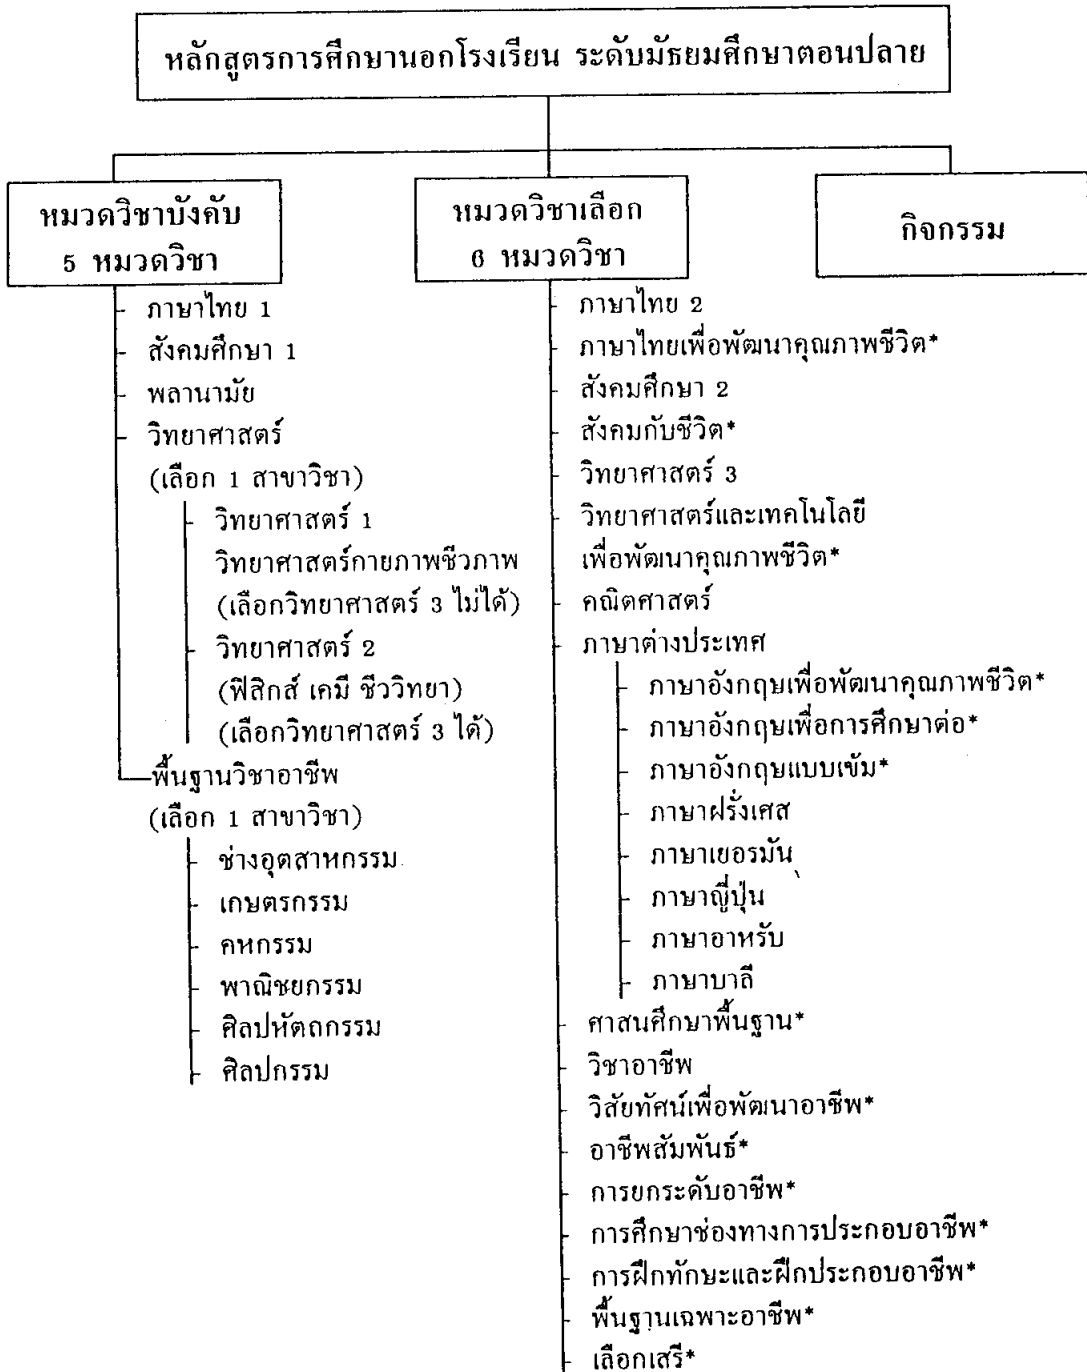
หลักสูตรการศึกษานอกโรงเรียน ระดับมัธยมศึกษาตอนปลาย

หมวดวิชาบังคับ 5 หมวดวิชา

ภาษาไทย 1
สังคมศึกษา 1
พลานามัย
วิทยาศาสตร์ (เลือก 1 สาขาวิชา)
วิทยาศาสตร์ 1
วิทยาศาสตร์กายภาพชีวภาพ (เลือกวิทยาศาสตร์ 3 ไม่ได้)
วิทยาศาสตร์ 2 (ฟิสิกส์ เคมี ชีววิทยา) (เลือกวิทยาศาสตร์ 3 ได้)
พื้นฐานวิชาอาชีพ (เลือก 1 สาขาวิชา)
ช่างอุตสาหกรรม
เกษตรกรรม
คหกรรม
พาณิชยกรรม
ศิลปหัตถกรรม
ศิลปกรรม

หมวดวิชาเลือก 6 หมวดวิชา

ภาษาไทย 2
ภาษาไทยเพื่อพัฒนาคุณภาพชีวิต*
สังคมศึกษา 2
สังคมกับชีวิต*
วิทยาศาสตร์ 3
วิทยาศาสตร์และเทคโนโลยีเพื่อพัฒนาคุณภาพชีวิต*
คณิตศาสตร์
ภาษาต่างประเทศ
ภาษาอังกฤษเพื่อพัฒนาคุณภาพชีวิต*
ภาษาอังกฤษเพื่อการศึกษาต่อ*
ภาษาอังกฤษแบบเข้ม*
ภาษาฝรั่งเศส
ภาษาเยอรมัน
ภาษาญี่ปุ่น
ภาษาอาหรับ
ภาษาบาลี
ศาสนศึกษาพื้นฐาน*
วิชาอาชีพ
วิสัยทัศน์เพื่อพัฒนาอาชีพ*
อาชีพสัมพันธ์*
การยกระดับอาชีพ*
การศึกษาช่องทางการประกอบอาชีพ*
การฝึกทักษะและฝึกประกอบอาชีพ*
พื้นฐานเฉพาะอาชีพ*
เลือกเสรี*

กิจกรรม